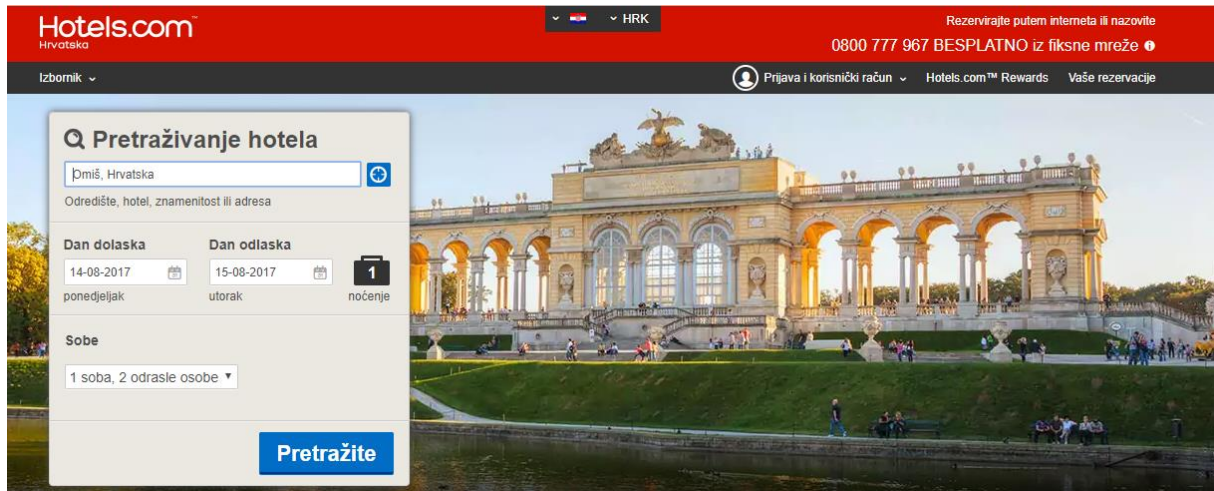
Hotels.com™
Hrvatska

HRK

Rezervirajte putem interneta ili nazovite
0800 777 967 BESPLATNO iz fiksne mreže

Izbornik

Prijava i korisnički račun
Hotels.com™ Rewards
Vaše rezervacije

Pretraživanje hotela

Omiš, Hrvatska

Odredište, hotel, znamenitost ili adresa

Dan dolaska
14-08-2017
ponedjeljak

Dan odlaska
15-08-2017
utorak

1
noćenje

Sobe
1 soba, 2 odrasle osobe

Pretražite